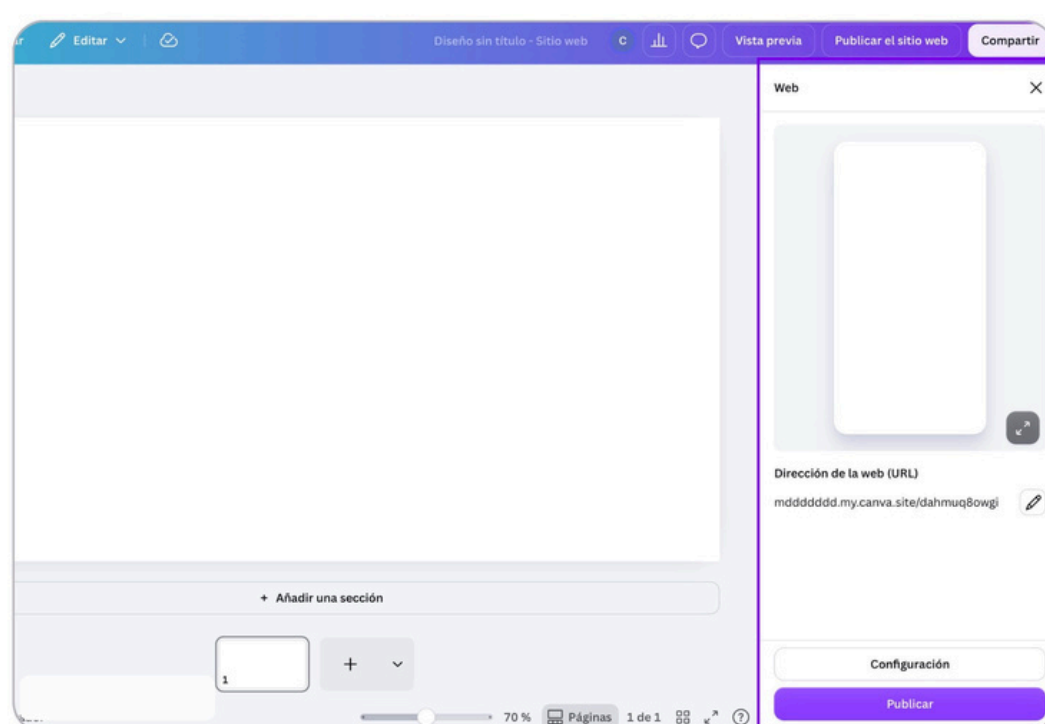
ar Editar

Diseño sin título - Sitio web C

Vista previa

Publicar el sitio web

Compartir

Web

Dirección de la web (URL)

mddddddd.my.canva.site/dahmuq8owgi

+ Añadir una sección

1

+

70 % Páginas 1 de 1

Configuración

Publicar